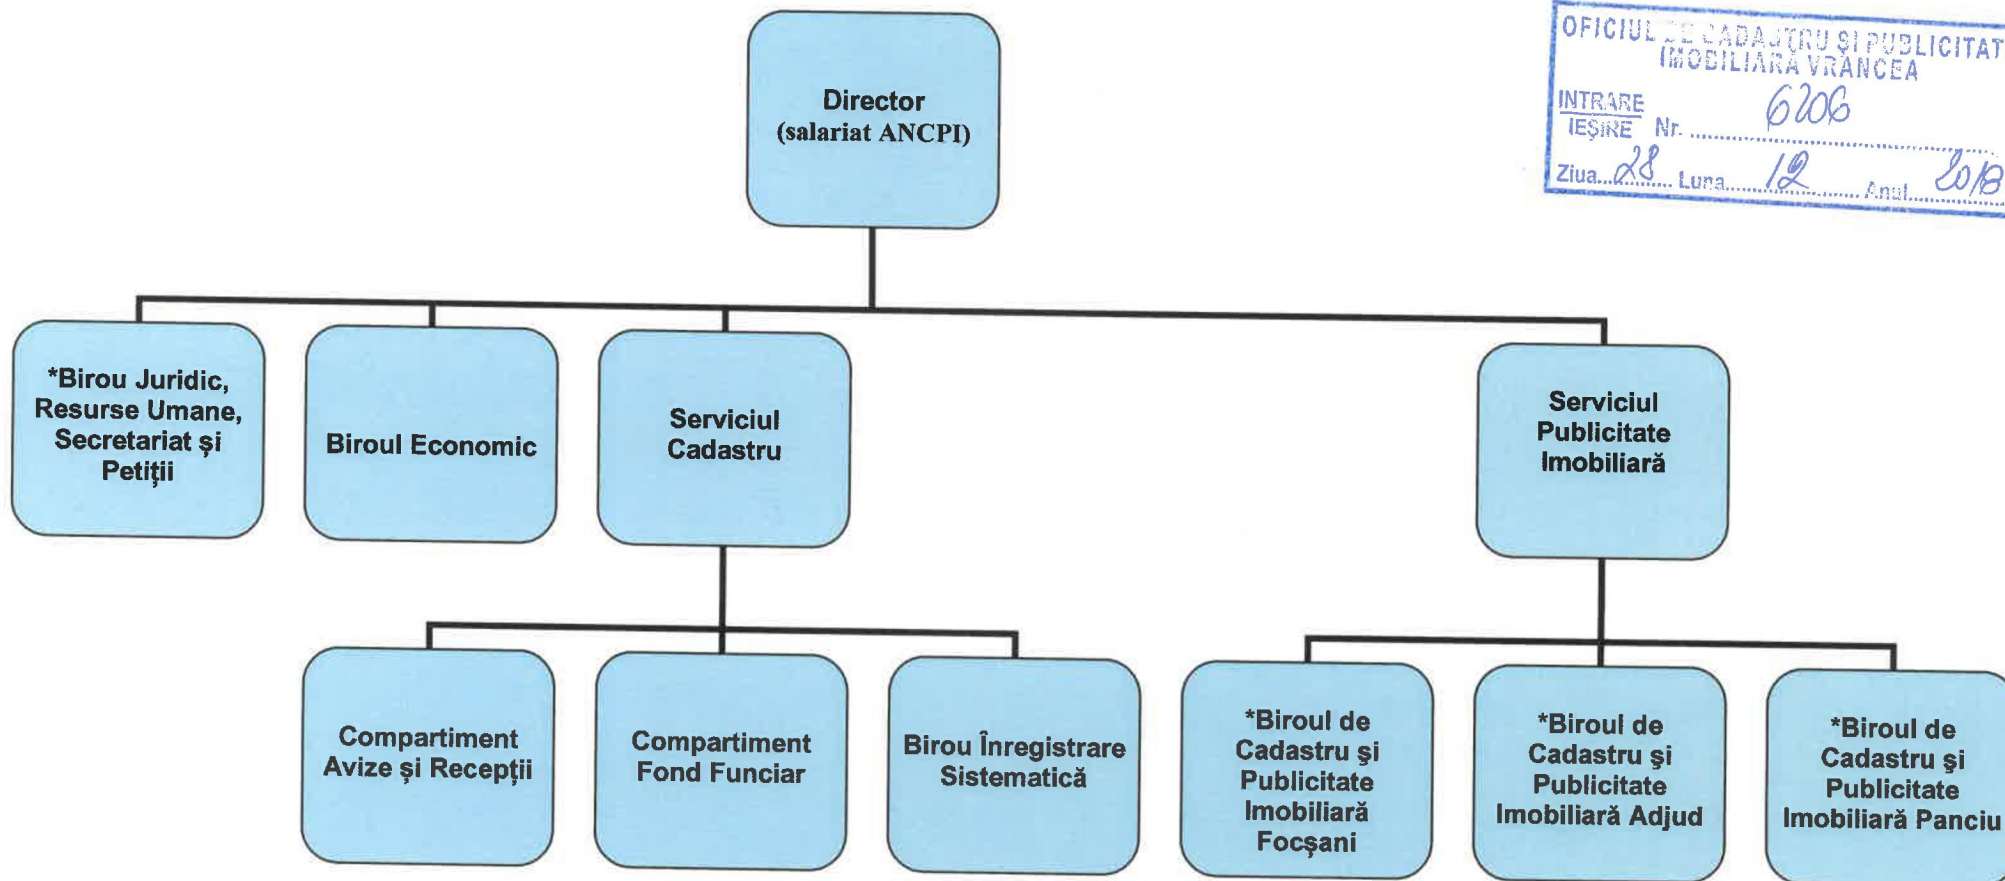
OFICIUL DE CADASTRU ŞI PUBLICITATE IMOBILIARĂ VRANCEA
INTRARE
IEŞIRE Nr. 6206
Ziua 28 Luna 12 Anul 2018

Director
(salariat ANCPI)

*Birou Juridic, Resurse Umane, Secretariat şi Petiţii

Biroul Economic

Serviciul Cadastru

Serviciul Publicitate Imobiliară

Compartiment Avize şi Recepţii

Compartiment Fond Funciar

Birou Înregistrare Sistematică

*Biroul de Cadastru şi Publicitate Imobiliară Focşani

*Biroul de Cadastru şi Publicitate Imobiliară Adjud

*Biroul de Cadastru şi Publicitate Imobiliară Panciu